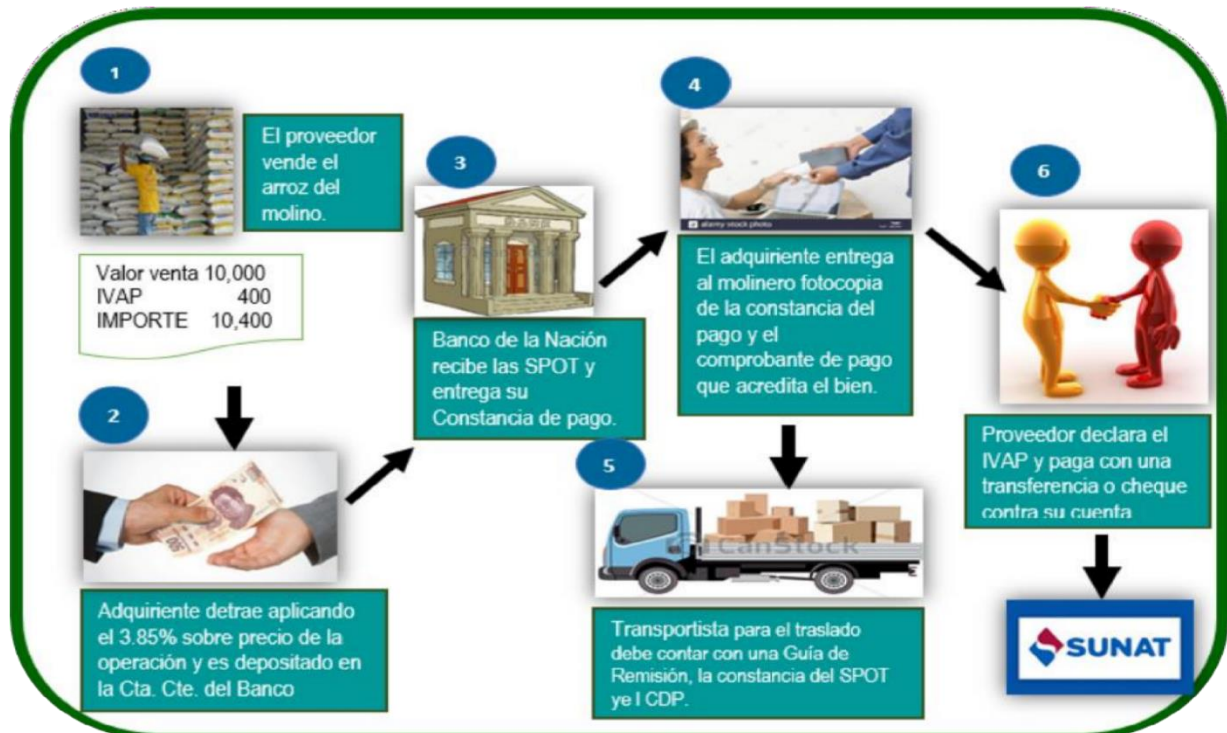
1

El proveedor vende el arroz del molino.

| Valor venta | 10,000 |
|---|---|
| IVAP | 400 |
| IMPORTE | 10,400 |

2

Adquiriente detrae aplicando el 3.85% sobre precio de la operación y es depositado en la Cta. Cte. del Banco

3

BANCO

Banco de la Nación recibe las SPOT y entrega su Constancia de pago.

4

alamy stock photo

El adquiriente entrega al molinero fotocopia de la constancia del pago y el comprobante de pago que acredita el bien.

5

CanStock

Transportista para el traslado debe contar con una Guía de Remisión, la constancia del SPOT ye l CDP.

6

Proveedor declara el IVAP y paga con una transferencia o cheque contra su cuenta

SUNAT